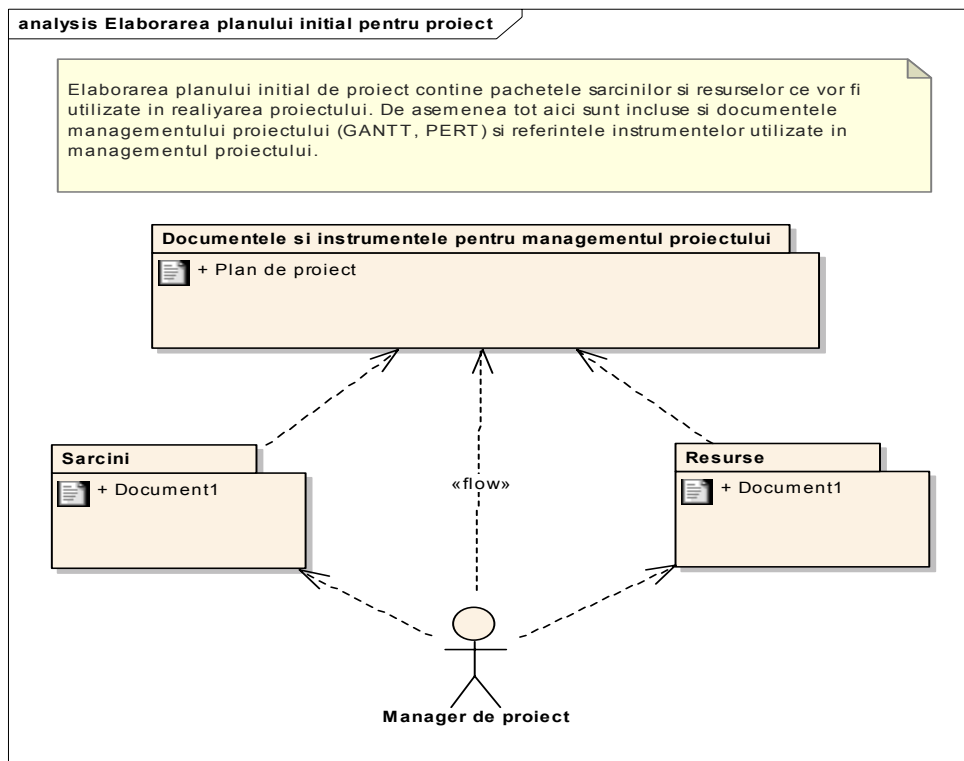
analysis Elaborarea planului initial pentru proiect

Elaborarea planului initial de proiect contine pachetele sarcinilor si resurselor ce vor fi utilizate in realiyarea proiectului. De asemenea tot aici sunt incluse si documentele managementului proiectului (GANTT, PERT) si referintele instrumentelor utilizate in managementul proiectului.

Documentele si instrumentele pentru managementul proiectului

+ Plan de proiect

Sarcini

+ Document1

«flow»

Resurse

+ Document1

Manager de proiect